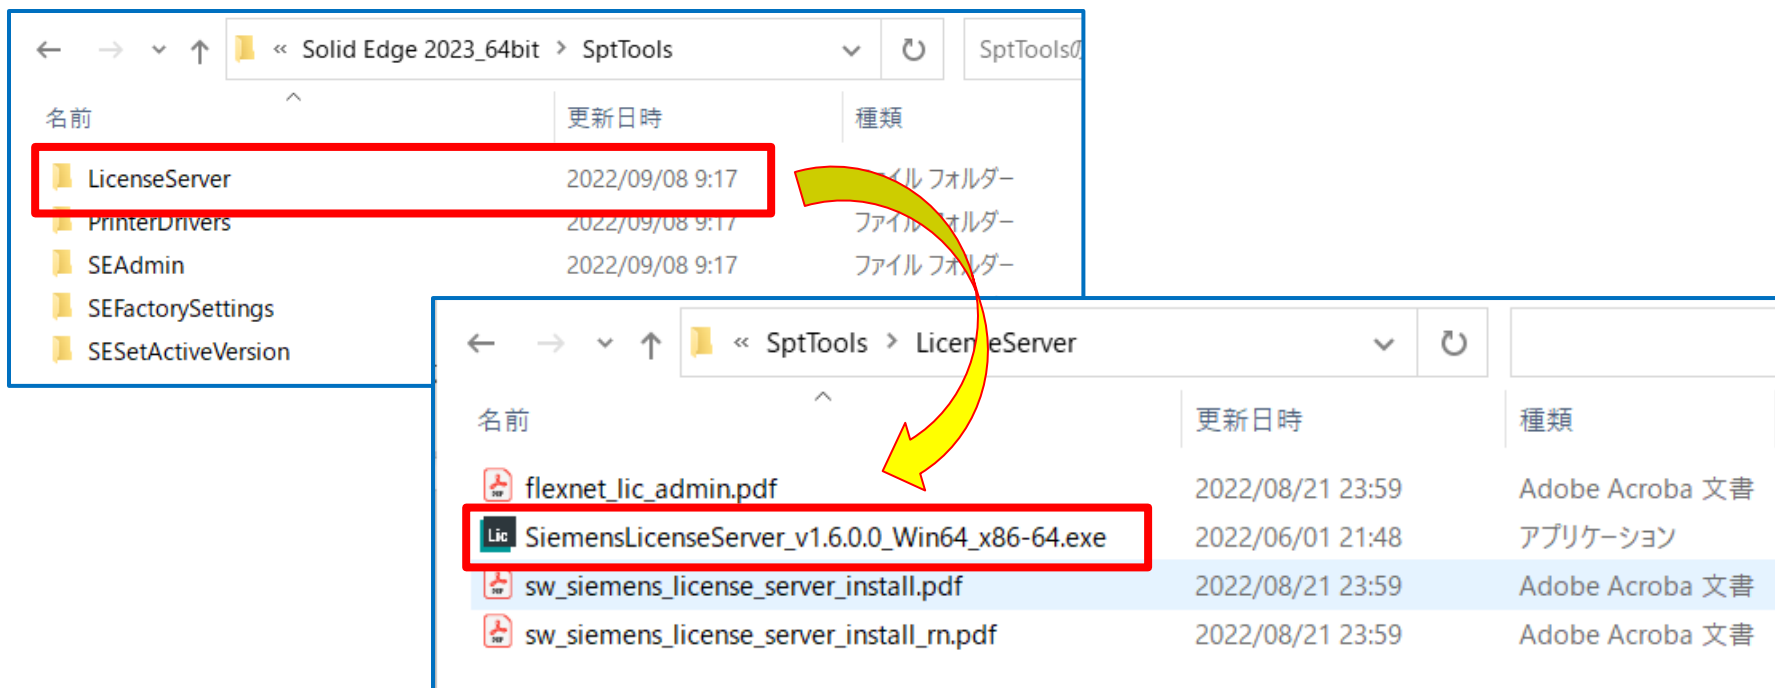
« Solid Edge 2023_64bit › SptTools

SptToolsの

名前 | 更新日時 | 種類

LicenseServer 2022/09/08 9:17 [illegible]イル フォルダー
PrinterDrivers 2022/09/08 9:17 ファイル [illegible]ォルダー
SEAdmin 2022/09/08 9:17 ファイル フォルダー
SEFactorySettings
SESetActiveVersion

« SptTools › Licen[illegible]eServer

| 名前 | 更新日時 | 種類 |
|---|---|---|
| flexnet_lic_admin.pdf | 2022/08/21 23:59 | Adobe Acroba 文書 |
| SiemensLicenseServer_v1.6.0.0_Win64_x86-64.exe | 2022/06/01 21:48 | アプリケーション |
| sw_siemens_license_server_install.pdf | 2022/08/21 23:59 | Adobe Acroba 文書 |
| sw_siemens_license_server_install_rn.pdf | 2022/08/21 23:59 | Adobe Acroba 文書 |

Lic